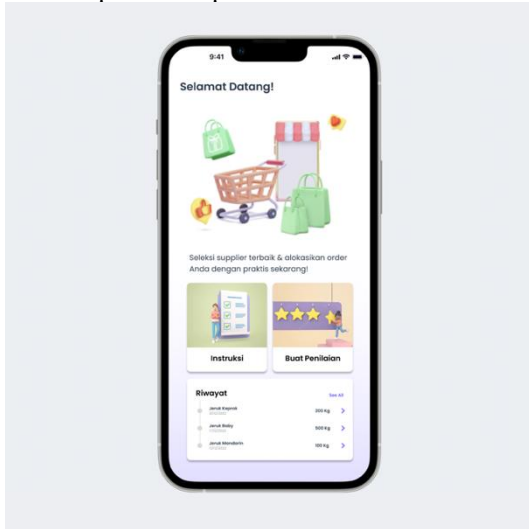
9:41

Selamat Datang!

Seleksi supplier terbaik & alokasikan order Anda dengan praktis sekarang!

Instruksi

Buat Penilaian

Riwayat

See All

Jeruk Keprok
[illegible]
200 Kg

Jeruk Baby
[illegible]
500 Kg

Jeruk Mandarin
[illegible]
100 Kg